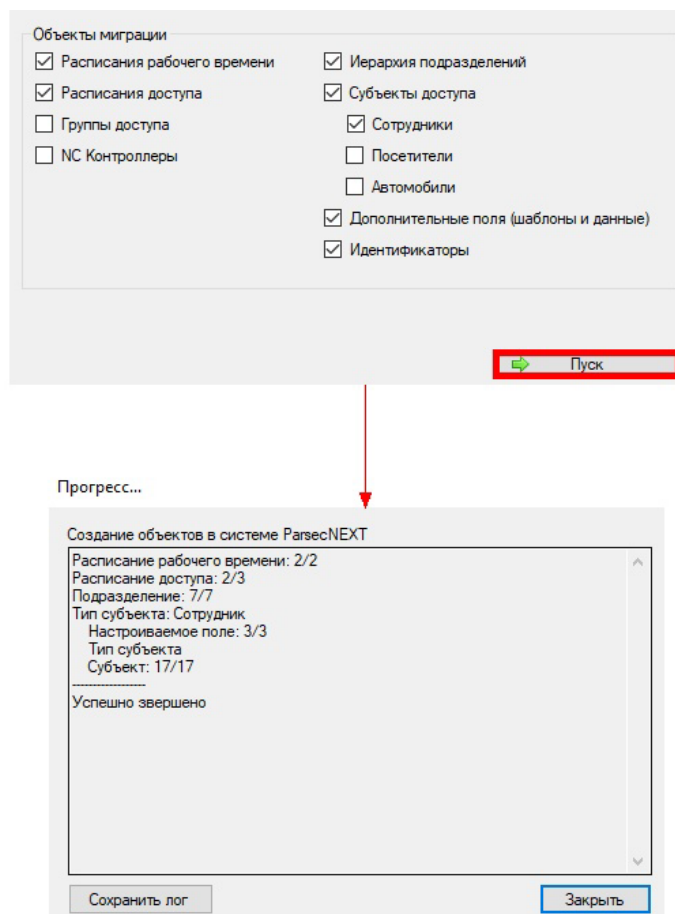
Объекты миграции

Расписания рабочего времени

Расписания доступа

Группы доступа

NC Контроллеры

Иерархия подразделений

Субъекты доступа

Сотрудники

Посетители

Автомобили

Дополнительные поля (шаблоны и данные)

Идентификаторы

Пуск

Прогресс...

Создание объектов в системе ParsecNEXT

Расписание рабочего времени: 2/2
Расписание доступа: 2/3
Подразделение: 7/7
Тип субъекта: Сотрудник
Настроиваемое поле: 3/3
Тип субъекта
Субъект: 17/17
------------------
Успешно звершено

Сохранить лог

Закрыть